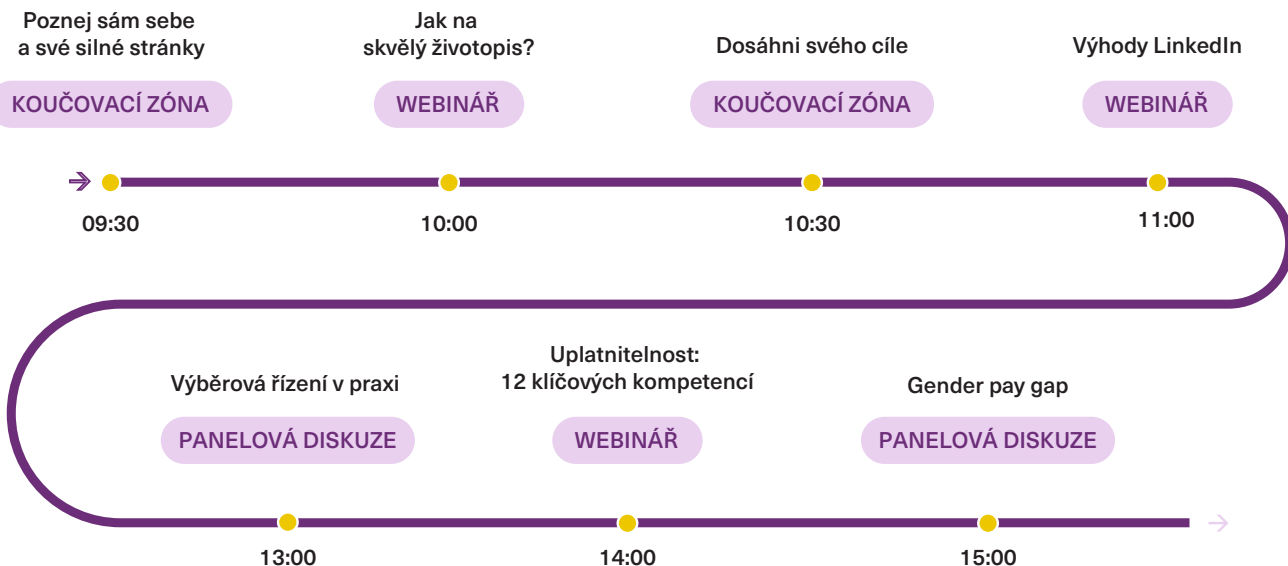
Poznej sám sebe a své silné stránky

KOUČOVACÍ ZÓNA

09:30

Jak na skvělý životopis?

WEBINÁŘ

10:00

Dosáhni svého cíle

KOUČOVACÍ ZÓNA

10:30

Výhody LinkedIn

WEBINÁŘ

11:00

Výběrová řízení v praxi

PANELOVÁ DISKUZE

13:00

Uplatnitelnost: 12 klíčových kompetencí

WEBINÁŘ

14:00

Gender pay gap

PANELOVÁ DISKUZE

15:00